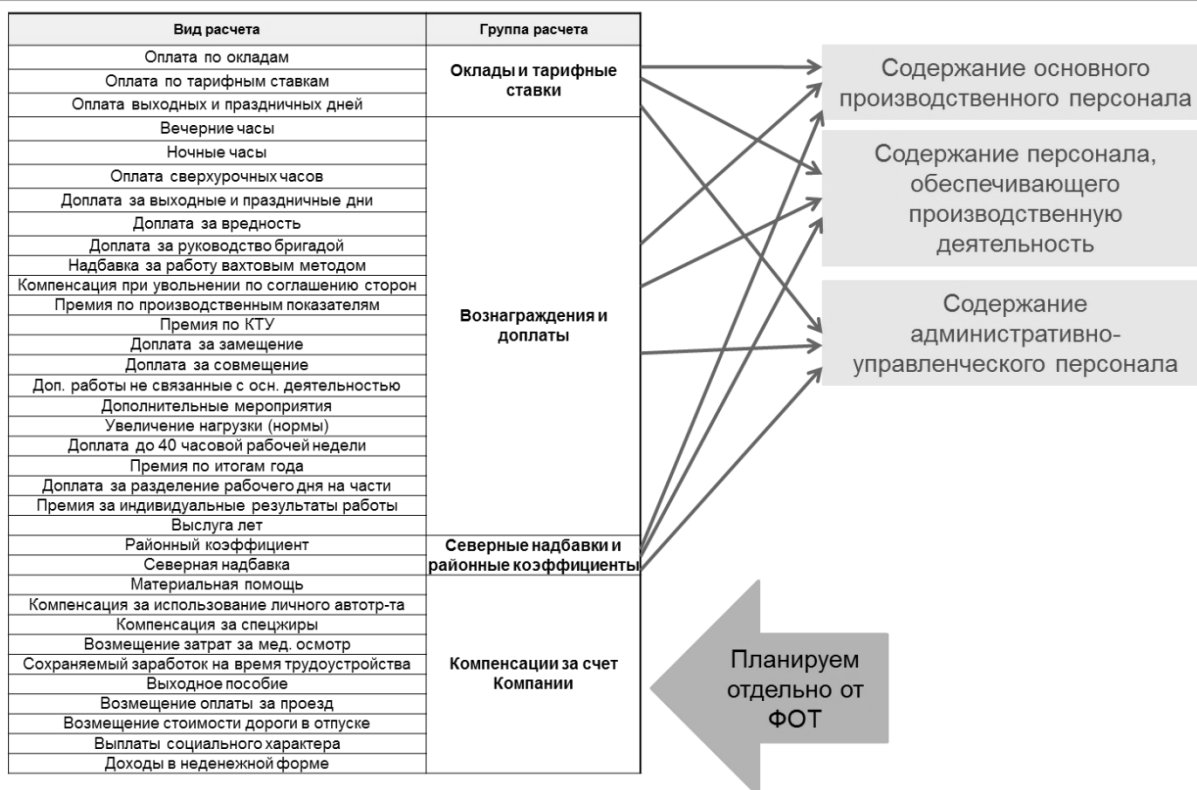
| Вид расчета | Группа расчета |
|---|---|
| Оплата по окладам | Оклады и тарифные ставки |
| Оплата по тарифным ставкам | |
| Оплата выходных и праздничных дней | |
| Вечерние часы | Вознаграждения и доплаты |
| Ночные часы | |
| Оплата сверхурочных часов | |
| Доплата за выходные и праздничные дни | |
| Доплата за вредность | |
| Доплата за руководство бригадой | |
| Надбавка за работу вахтовым методом | |
| Компенсация при увольнении по соглашению сторон | |
| Премия по производственным показателям | |
| Премия по КТУ | |
| Доплата за замещение | |
| Доплата за совмещение | |
| Доп. работы не связанные с осн. деятельностью | |
| Дополнительные мероприятия | |
| Увеличение нагрузки (нормы) | |
| Доплата до 40 часовой рабочей недели | |
| Премия по итогам года | |
| Доплата за разделение рабочего дня на части | |
| Премия за индивидуальные результаты работы | |
| Выслуга лет | |
| Районный коэффициент | Северные надбавки и районные коэффициенты |
| Северная надбавка | |
| Материальная помощь | Компенсации за счет Компании |
| Компенсация за использование личного автотр-та | |
| Компенсация за спецжиры | |
| Возмещение затрат за мед. осмотр | |
| Сохраняемый заработок на время трудоустройства | |
| Выходное пособие | |
| Возмещение оплаты за проезд | |
| Возмещение стоимости дороги в отпуске | |
| Выплаты социального характера | |
| Доходы в неденежной форме | |

Содержание основного производственного персонала

Содержание персонала, обеспечивающего производственную деятельность

Содержание административно-управленческого персонала

Планируем отдельно от ФОТ